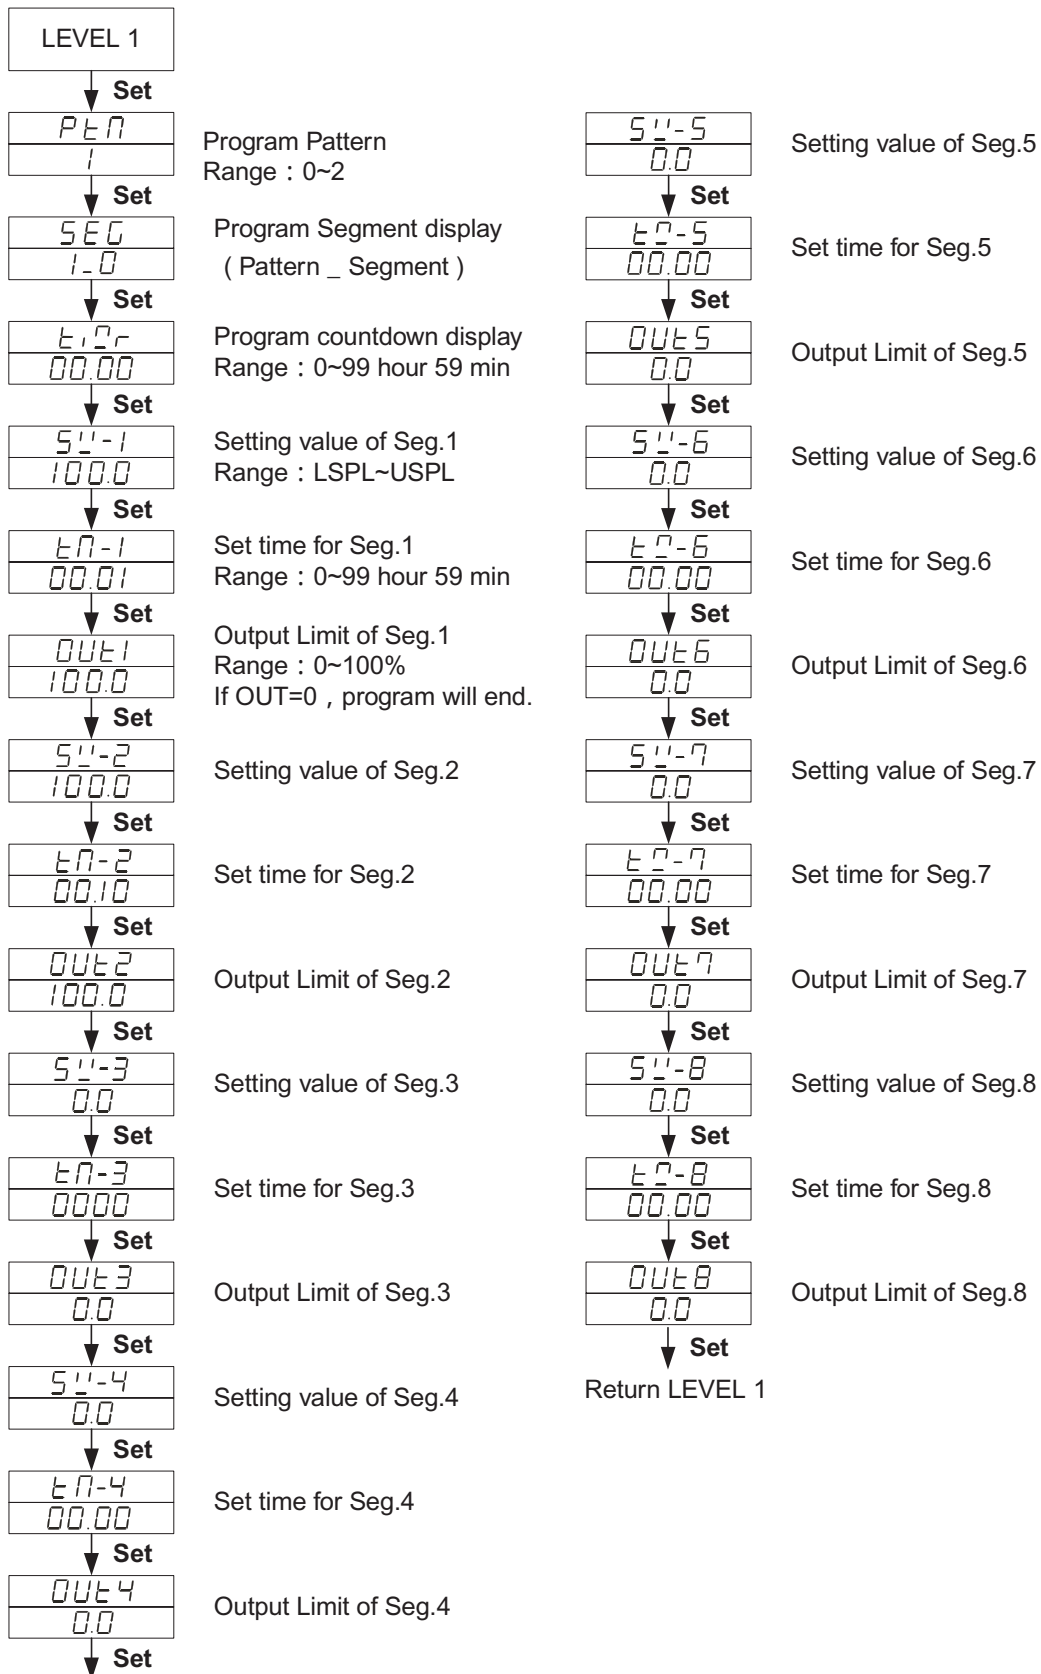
LEVEL 1

Set

PtN
1
Program Pattern
Range：0~2

Set

SEG
1_0
Program Segment display
( Pattern _ Segment )

Set

tiMr
00.00
Program countdown display
Range：0~99 hour 59 min

Set

SV-1
100.0
Setting value of Seg.1
Range：LSPL~USPL

Set

tM-1
00.01
Set time for Seg.1
Range：0~99 hour 59 min

Set

OUt1
100.0
Output Limit of Seg.1
Range：0~100%
If OUT=0，program will end.

Set

SV-2
100.0
Setting value of Seg.2

Set

tM-2
00.10
Set time for Seg.2

Set

OUt2
100.0
Output Limit of Seg.2

Set

SV-3
0.0
Setting value of Seg.3

Set

tM-3
0000
Set time for Seg.3

Set

OUt3
0.0
Output Limit of Seg.3

Set

SV-4
0.0
Setting value of Seg.4

Set

tM-4
00.00
Set time for Seg.4

Set

OUt4
0.0
Output Limit of Seg.4

Set

SV-5
0.0
Setting value of Seg.5

Set

tM-5
00.00
Set time for Seg.5

Set

OUt5
0.0
Output Limit of Seg.5

Set

SV-6
0.0
Setting value of Seg.6

Set

tM-6
00.00
Set time for Seg.6

Set

OUt6
0.0
Output Limit of Seg.6

Set

SV-7
0.0
Setting value of Seg.7

Set

tM-7
00.00
Set time for Seg.7

Set

OUt7
0.0
Output Limit of Seg.7

Set

SV-8
0.0
Setting value of Seg.8

Set

tM-8
00.00
Set time for Seg.8

Set

OUt8
0.0
Output Limit of Seg.8

Set

Return LEVEL 1